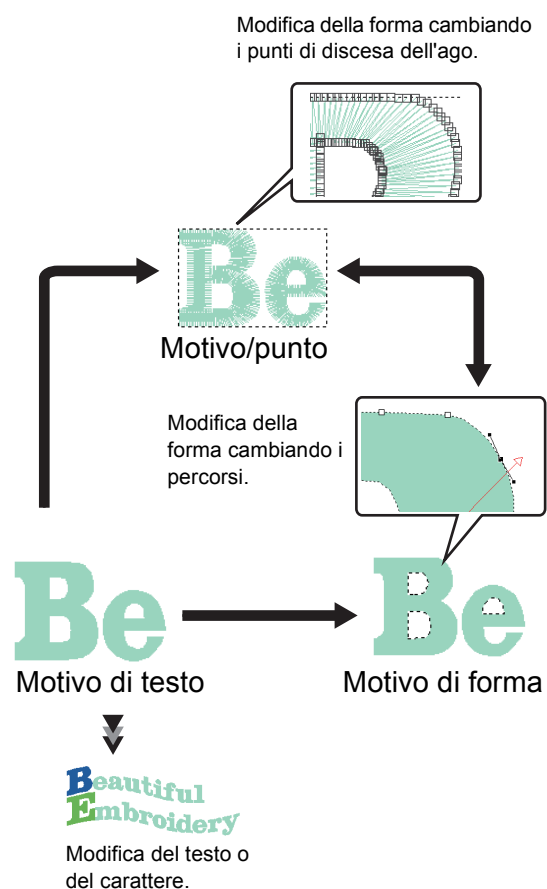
Modifica della forma cambiando i punti di discesa dell'ago.

Be

Motivo/punto

Modifica della forma cambiando i percorsi.

Be

Motivo di testo

Be

Motivo di forma

Beautiful Embroidery

Modifica del testo o del carattere.